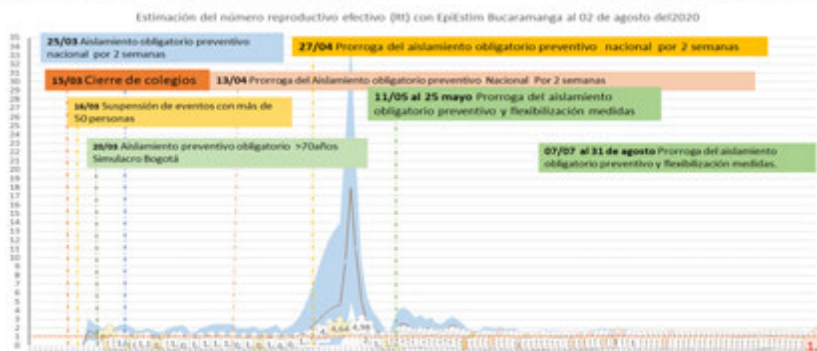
Estimación del número reproductivo efectivo (Rt) con EpiEstim Bucaramanga al 02 de agosto del2020

35
34
33
32
31
30
29
28
27
26
25
24
23
22
21
20
19
18
17
16
15
14
13
12
11
10
9
8
7
6
5
4
3
2
1
0

25/03 Aislamiento obligatorio preventivo nacional por 2 semanas

27/04 Prorroga del aislamiento obligatorio preventivo nacional por 2 semanas

15/03 Cierre de colegios

13/04 Prorroga del Aislamiento obligatorio preventivo Nacional Por 2 semanas

16/03 Suspensión de eventos con más de 50 personas

11/05 al 25 mayo Prorroga del aislamiento obligatorio preventivo y flexibilización medidas

20/03 Aislamiento preventivo obligatorio >70años Simulacro Bogotá

07/07 al 31 de agosto Prorroga del aislamiento obligatorio preventivo y flexibilización medidas.

4,64 4,96